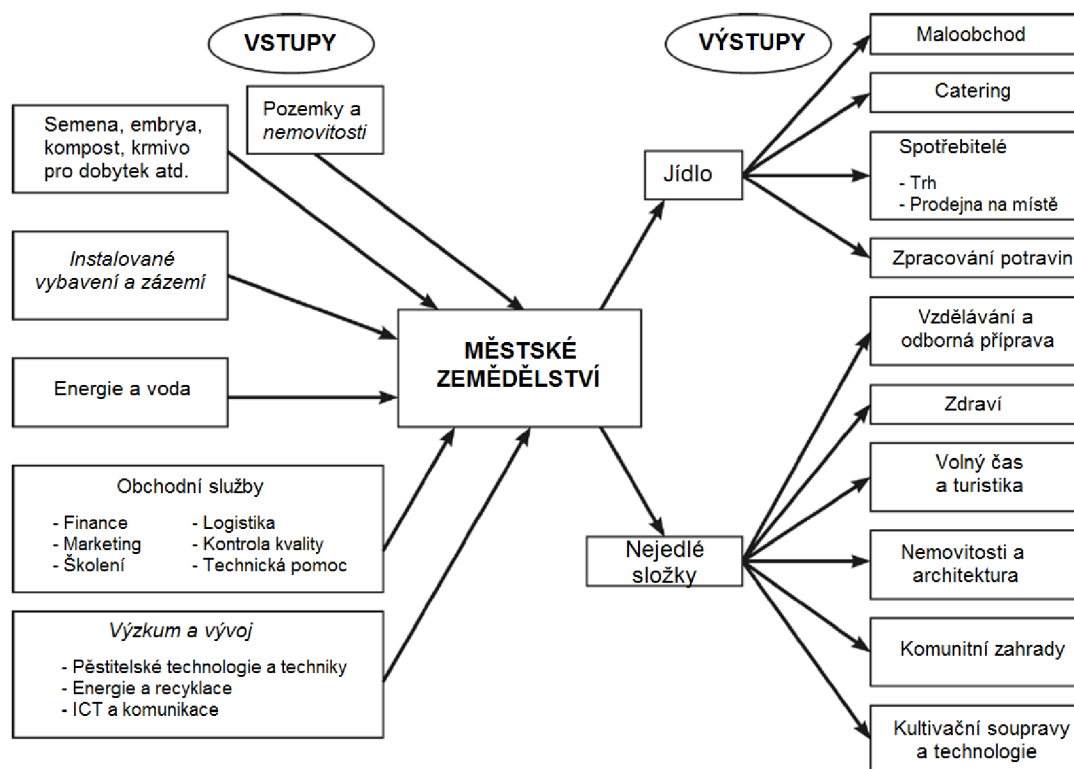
VSTUPY

VÝSTUPY

Semena, embrya, kompost, krmivo pro dobytek atd.

Pozemky a nemovitosti

Instalované vybavení a zázemí

Energie a voda

Obchodní služby

- Finance
- Marketing
- Školení

- Logistika
- Kontrola kvality
- Technická pomoc

Výzkum a vývoj

- Pěstitelské technologie a techniky
- Energie a recyklace
- ICT a komunikace

MĚSTSKÉ ZEMĚDĚLSTVÍ

Jídlo

Nejedlé složky

Maloobchod

Catering

Spotřebitelé

- Trh
- Prodejna na místě

Zpracování potravin

Vzdělávání a odborná příprava

Zdraví

Volný čas a turistika

Nemovitosti a architektura

Komunitní zahrady

Kultivační soupravy a technologie